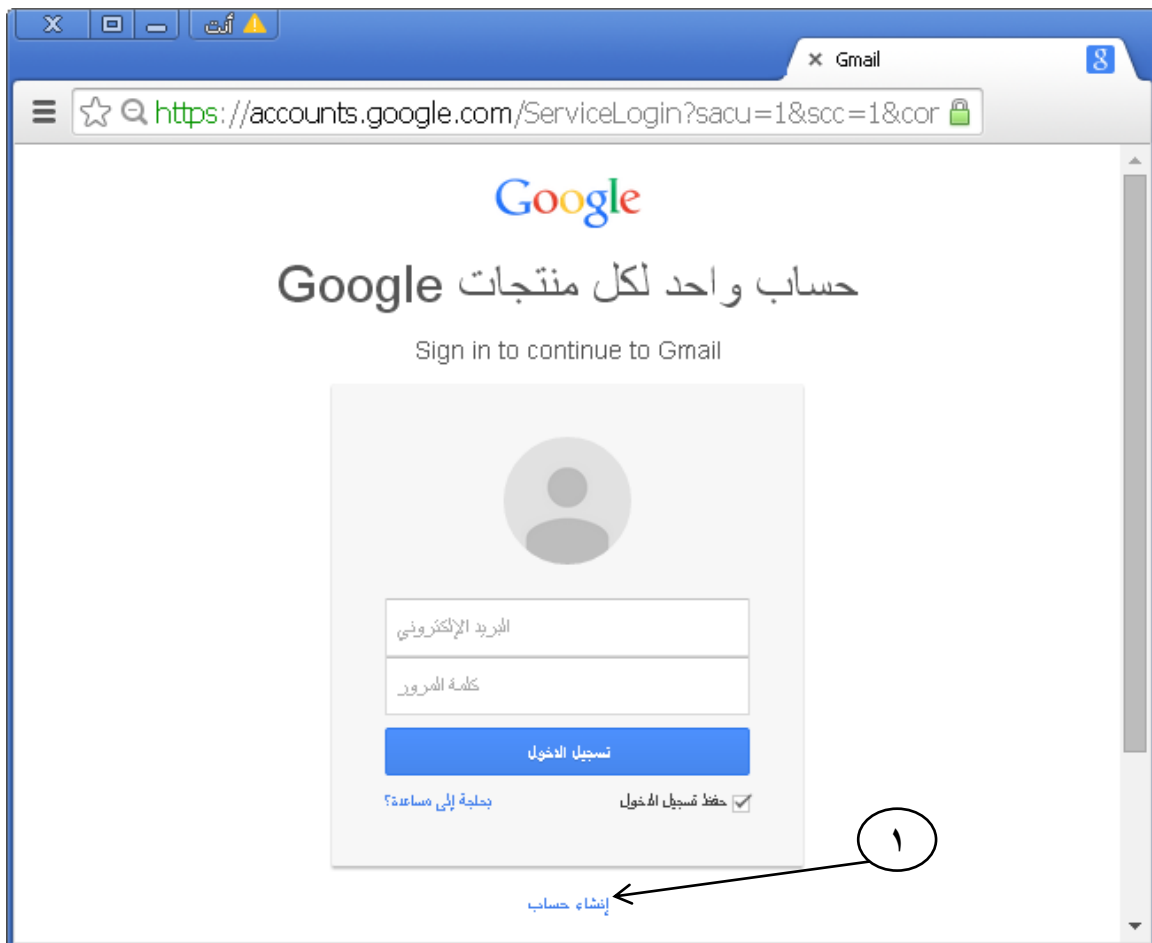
أنت

Gmail

https://accounts.google.com/ServiceLogin?sacu=1&scc=1&cor

Google

حساب واحد لكل منتجات Google

Sign in to continue to Gmail

البريد الإلكتروني

كلمة المرور

تسجيل الدخول

حفظ تسجيل الدخول

بحاجة إلى مساعدة؟

١

إنشاء حساب